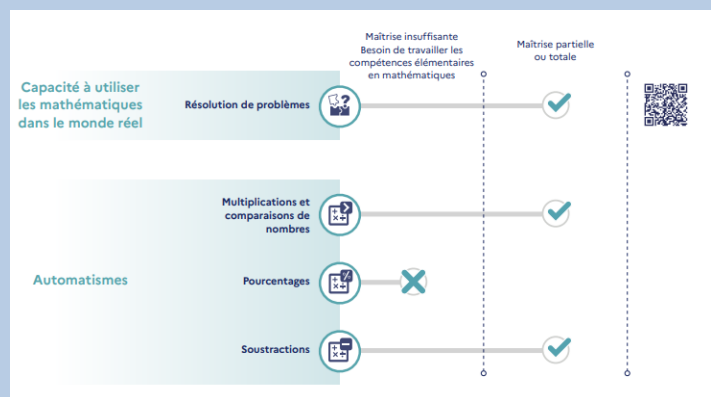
Maîtrise insuffisante
Besoin de travailler les compétences élémentaires en mathématiques

Maîtrise partielle ou totale

Capacité à utiliser les mathématiques dans le monde réel

Résolution de problèmes

Multiplications et comparaisons de nombres

Automatismes

Pourcentages

Soustractions